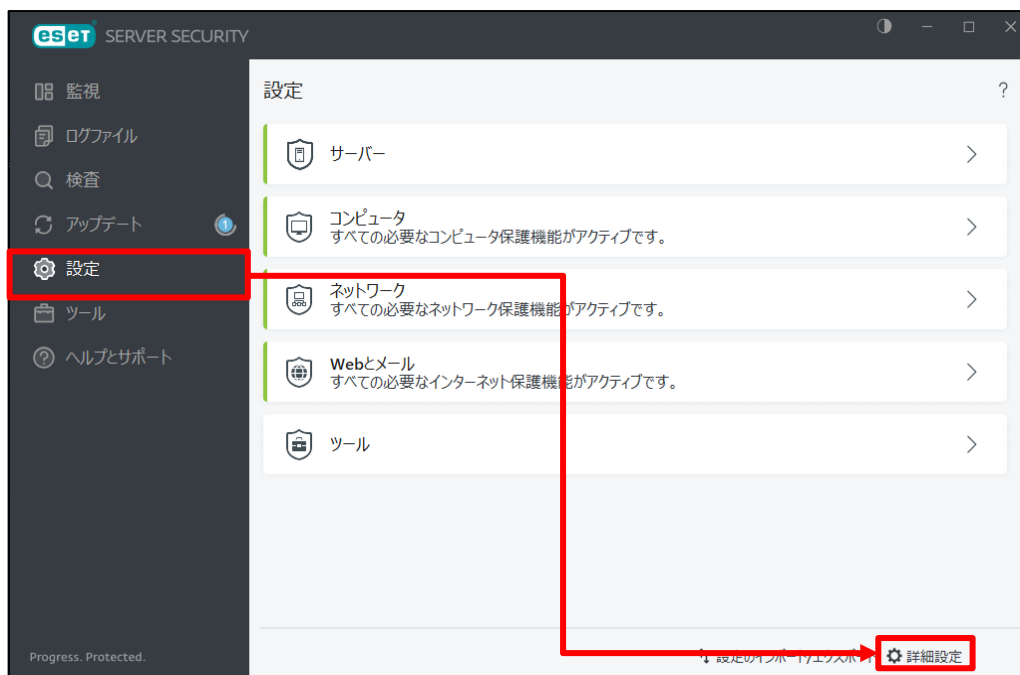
eset SERVER SECURITY

監視
ログファイル
検査
アップデート 1
設定
ツール
ヘルプとサポート

Progress. Protected.

設定
?

サーバー

コンピュータ
すべての必要なコンピュータ保護機能がアクティブです。

ネットワーク
すべての必要なネットワーク保護機能がアクティブです。

Webとメール
すべての必要なインターネット保護機能がアクティブです。

ツール

設定のインポート/エクスポート
詳細設定